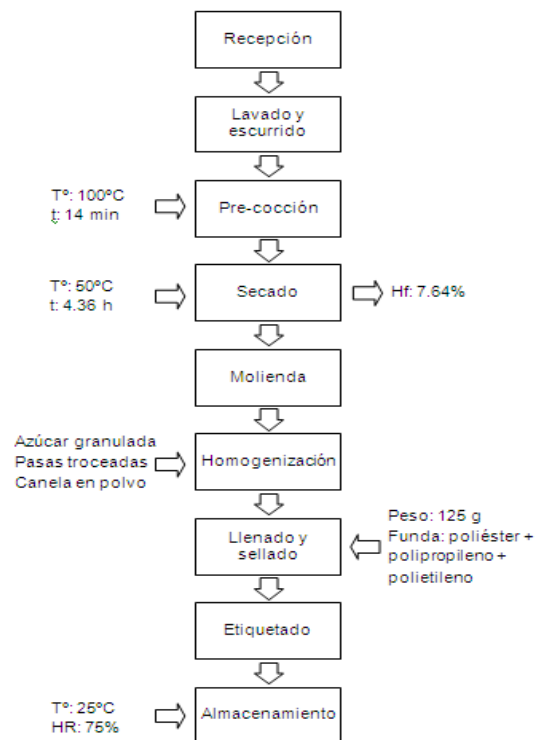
Recepción

Lavado y escurrido

Tº: 100ºC
t: 14 min

Pre-cocción

Tº: 50ºC
t: 4.36 h

Secado

Hf: 7.64%

Molienda

Azúcar granulada
Pasas troceadas
Canela en polvo

Homogenización

Llenado y sellado

Peso: 125 g
Funda: poliéster + polipropileno + polietileno

Etiquetado

Tº: 25ºC
HR: 75%

Almacenamiento